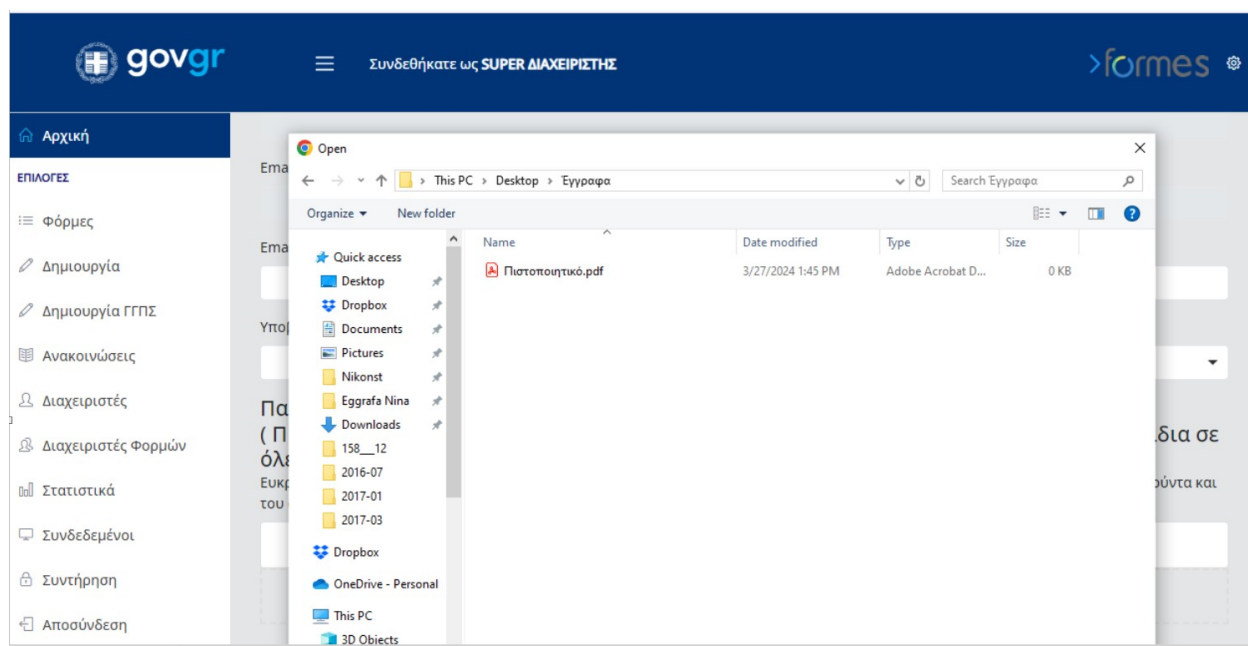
govgr

Συνδεθήκατε ως SUPER ΔΙΑΧΕΙΡΙΣΤΗΣ

>formes

Αρχική
ΕΠΙΛΟΓΕΣ
Φόρμες
Δημιουργία
Δημιουργία ΓΓΠΣ
Ανακοινώσεις
Διαχειριστές
Διαχειριστές Φορμών
Στατιστικά
Συνδεδεμένοι
Συντήρηση
Αποσύνδεση

Ema
Ema
Υπο
Πα
( Π
όλε
Ευκ
του
δια σε
ούντα και

Open
This PC > Desktop > Έγγραφα
Search Έγγραφα
Organize
New folder
Quick access
Desktop
Dropbox
Documents
Pictures
Nikonst
Eggrafa Nina
Downloads
158__12
2016-07
2017-01
2017-03
Dropbox
OneDrive - Personal
This PC
3D Objects

| Name | Date modified | Type | Size |
|---|---|---|---|
| Πιστοποιητικό.pdf | 3/27/2024 1:45 PM | Adobe Acrobat D... | 0 KB |